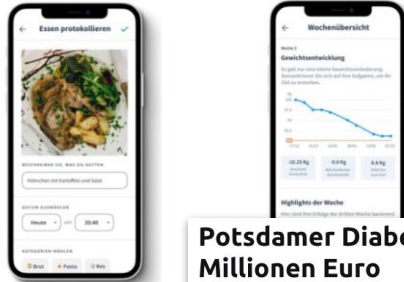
Essen protokollieren

BESCHREIBE DAS, WAS DU HATTEST

Hähnchen mit Kartoffeln und Salat

DATUM AUSWÄHLEN

Heute um 20:40

KATEGORIEN WÄHLEN

Brot Pasta Reis

Wochenübersicht

Woche 1

Gewichtsentwicklung

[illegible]

-10,25 Kg

-0,6 Kg

6,4 Kg

Highlights der Woche

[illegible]

Potsdamer Diabe
Millionen Euro